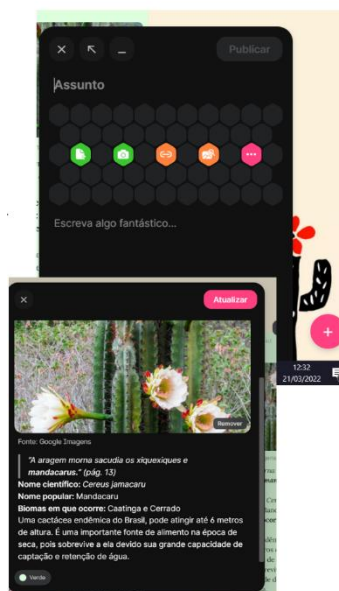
Publicar

Assunto

Escreva algo fantástico...

12:32
21/03/2022

Atualizar

Remover

Fonte: Google Imagens

"A aragem morna sacudia os xiquexiques e mandacarus." (pág. 13)
Nome científico: Cereus jamacaru
Nome popular: Mandacaru
Biomas em que ocorre: Caatinga e Cerrado
Uma cactácea endêmica do Brasil, pode atingir até 6 metros de altura. É uma importante fonte de alimento na época de seca, pois sobrevive a ela devido sua grande capacidade de captação e retenção de água.

Verde